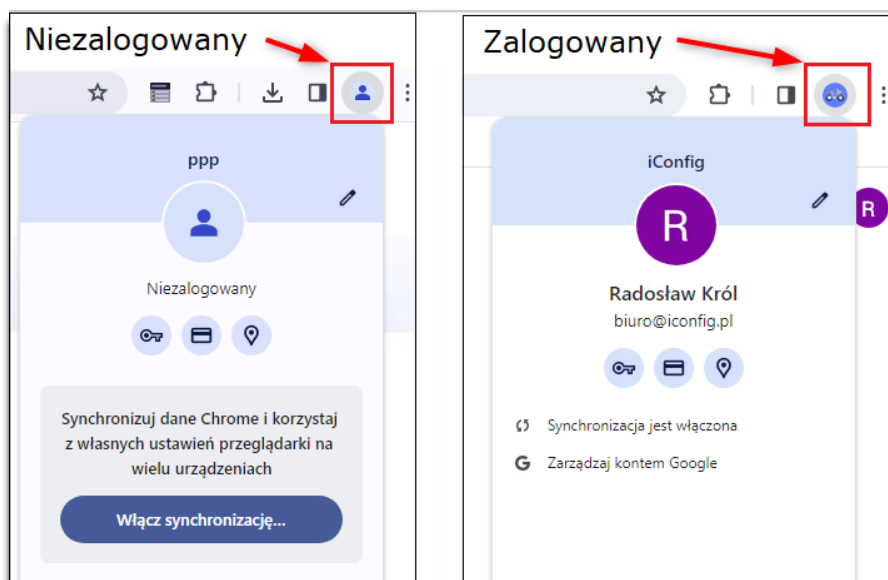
Niezalogowany

ppp

Niezalogowany

Synchronizuj dane Chrome i korzystaj z własnych ustawień przeglądarki na wielu urządzeniach

Włącz synchronizację...

Zalogowany

iConfig

R

R

Radosław Król

biuro@iconfig.pl

Synchronizacja jest włączona

Zarządzaj kontem Google